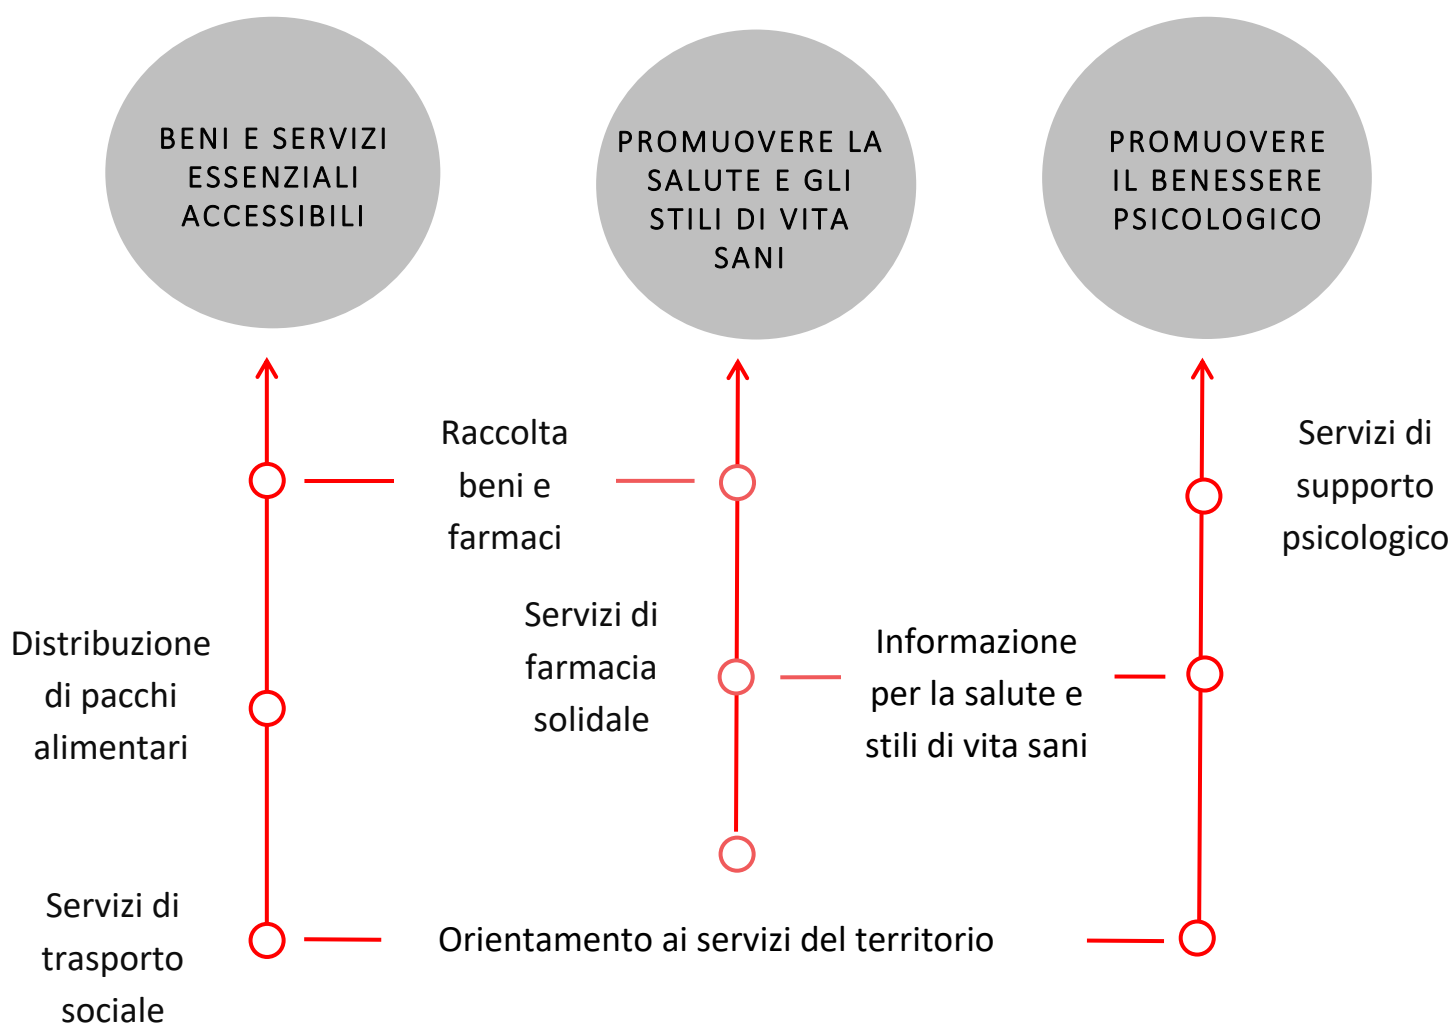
BENI E SERVIZI ESSENZIALI ACCESSIBILI

PROMUOVERE LA SALUTE E GLI STILI DI VITA SANI

PROMUOVERE IL BENESSERE PSICOLOGICO

Raccolta beni e farmaci

Servizi di supporto psicologico

Distribuzione di pacchi alimentari

Servizi di farmacia solidale

Informazione per la salute e stili di vita sani

Servizi di trasporto sociale

Orientamento ai servizi del territorio